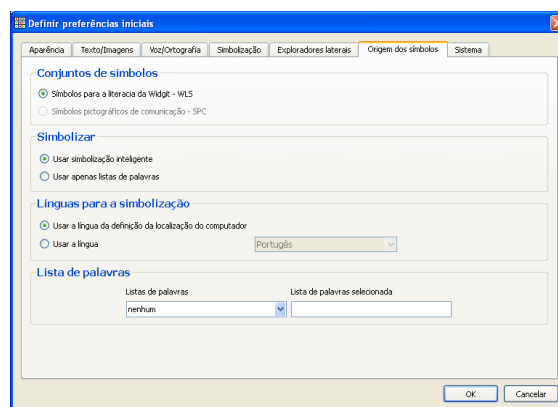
Definir preferências iniciais

Aparência | Texto/Imagens | Voz/Ortografia | Simbolização | Exploradores laterais | Origem dos símbolos | Sistema

Conjuntos de símbolos

Símbolos para a literacia da Widgit - WLS

Símbolos pictográficos de comunicação - SPC

Simbolizar

Usar simbolização inteligente

Usar apenas listas de palavras

Línguas para a simbolização

Usar a língua da definição da localização do computador

Usar a língua

Português

Lista de palavras

Listas de palavras

nenhum

Lista de palavras selecionada

OK

Cancelar